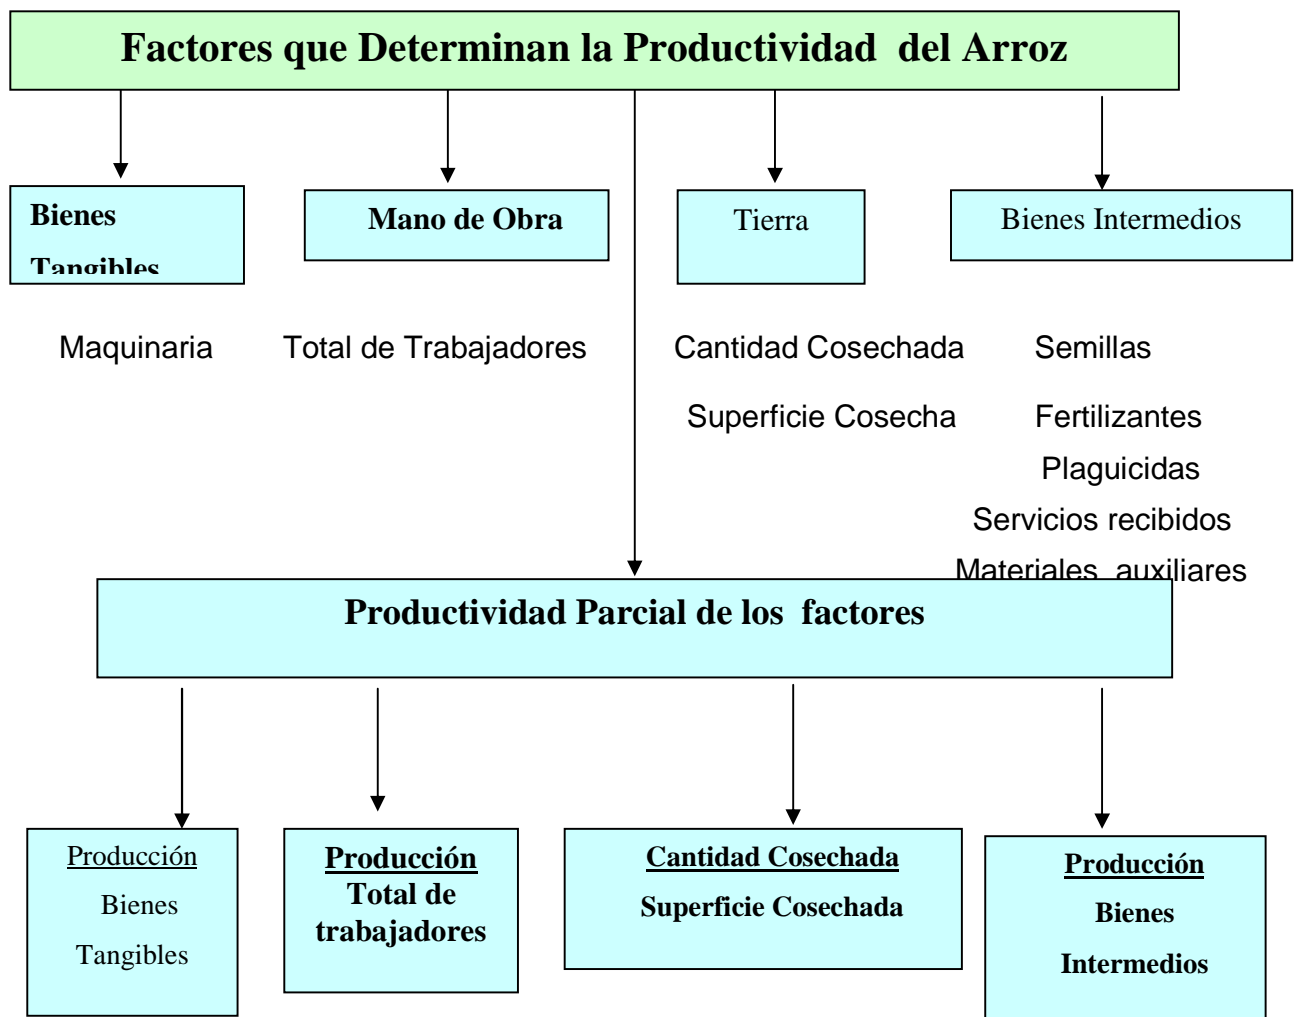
Factores que Determinan la Productividad del Arroz

Bienes Tangibles

Mano de Obra

Tierra

Bienes Intermedios

Maquinaria

Total de Trabajadores

Cantidad Cosechada

Superficie Cosecha

Semillas

Fertilizantes

Plaguicidas

Servicios recibidos

Materiales auxiliares

Productividad Parcial de los factores

Producción

Bienes

Tangibles

Producción

Total de trabajadores

Cantidad Cosechada

Superficie Cosechada

Producción

Bienes

Intermedios